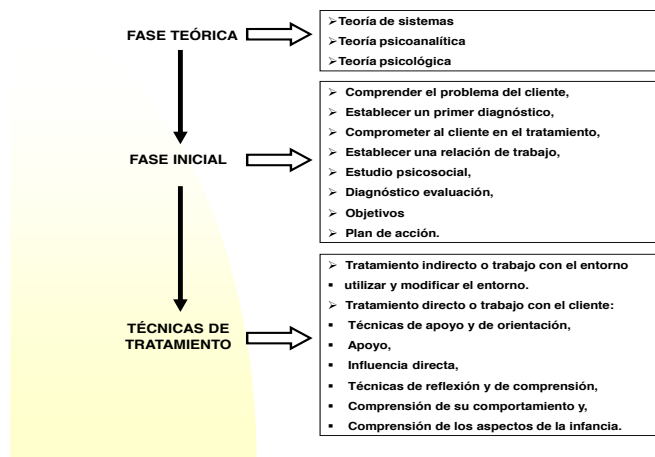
FASE TEÓRICA

➢Teoría de sistemas
➢Teoría psicoanalítica
➢Teoría psicológica

FASE INICIAL

➢ Comprender el problema del cliente,
➢ Establecer un primer diagnóstico,
➢ Comprometer al cliente en el tratamiento,
➢ Establecer una relación de trabajo,
➢ Estudio psicosocial,
➢ Diagnóstico evaluación,
➢ Objetivos
➢ Plan de acción.

TÉCNICAS DE TRATAMIENTO

➢ Tratamiento indirecto o trabajo con el entorno
▪ utilizar y modificar el entorno.
➢ Tratamiento directo o trabajo con el cliente:
▪ Técnicas de apoyo y de orientación,
▪ Apoyo,
▪ Influencia directa,
▪ Técnicas de reflexión y de comprensión,
▪ Comprensión de su comportamiento y,
▪ Comprensión de los aspectos de la infancia.